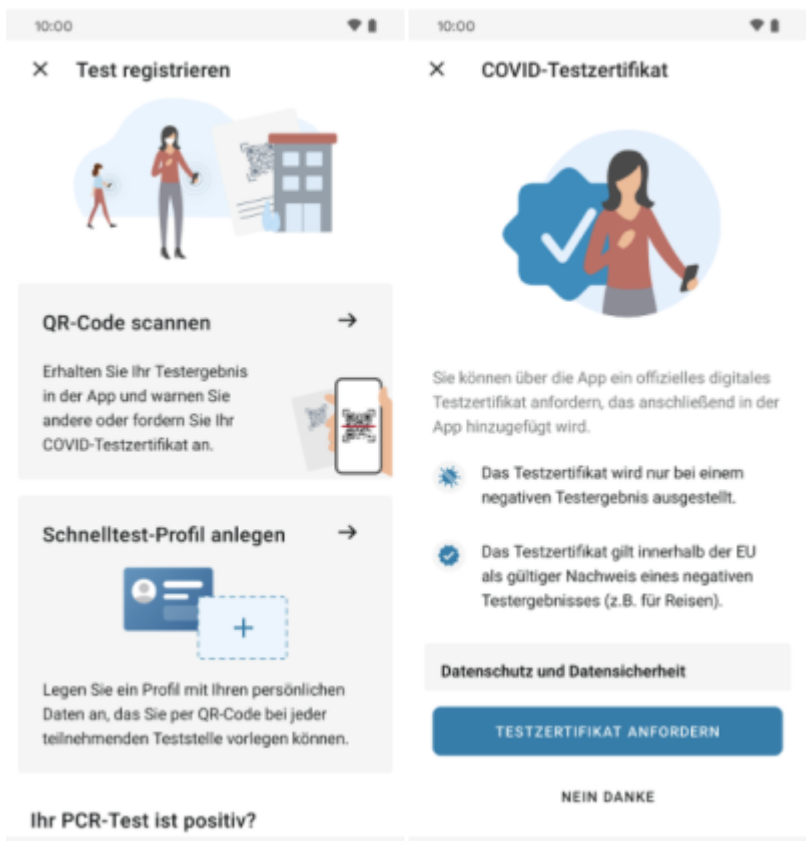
10:00

Test registrieren

QR-Code scannen

Erhalten Sie Ihr Testergebnis in der App und warnen Sie andere oder fordern Sie Ihr COVID-Testzertifikat an.

Schnelltest-Profil anlegen

Legen Sie ein Profil mit Ihren persönlichen Daten an, das Sie per QR-Code bei jeder teilnehmenden Teststelle vorlegen können.

Ihr PCR-Test ist positiv?

10:00

COVID-Testzertifikat

Sie können über die App ein offizielles digitales Testzertifikat anfordern, das anschließend in der App hinzugefügt wird.

Das Testzertifikat wird nur bei einem negativen Testergebnis ausgestellt.

Das Testzertifikat gilt innerhalb der EU als gültiger Nachweis eines negativen Testergebnisses (z.B. für Reisen).

Datenschutz und Datensicherheit

TESTZERTIFIKAT ANFORDERN

NEIN DANKE